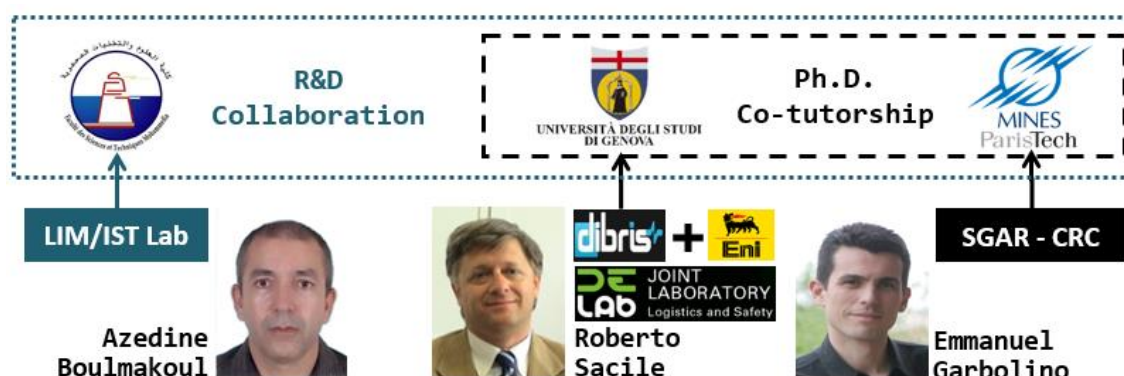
كلية العلوم والتقنيات المحمدية

Faculté des Sciences et Techniques Mohammedia

R&D Collaboration

UNIVERSITÀ DEGLI STUDI DI GENOVA

Ph.D. Co-tutorship

MINES ParisTech

LIM/IST Lab

dibris + Eni

DE LAB JOINT LABORATORY Logistics and Safety

SGAR - CRC

Azedine Boulmakoul

Roberto Sacile

Emmanuel Garbolino